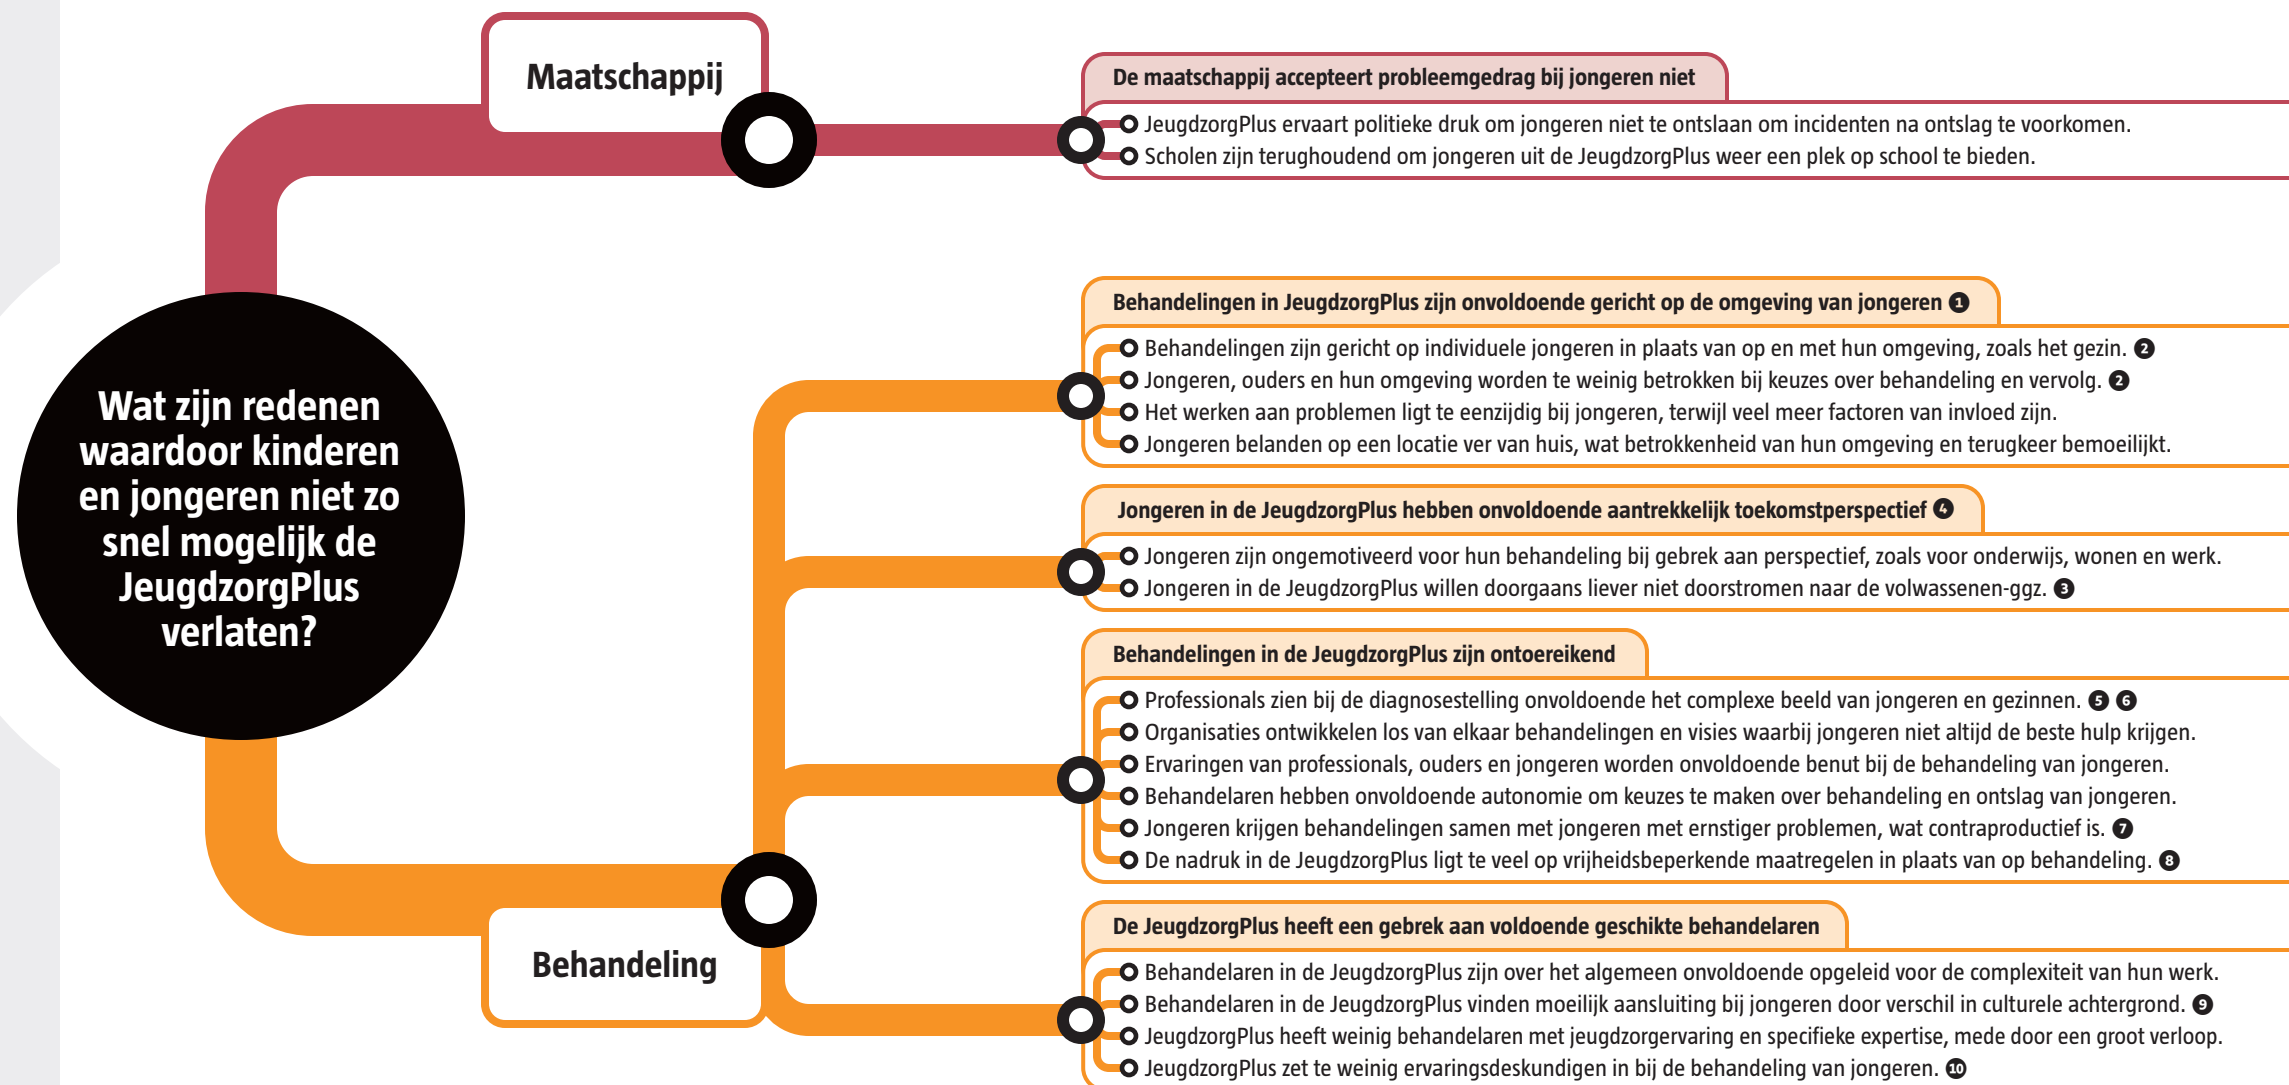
Wat zijn redenen waardoor kinderen en jongeren niet zo snel mogelijk de JeugdzorgPlus verlaten?

Maatschappij

De maatschappij accepteert probleemgedrag bij jongeren niet

JeugdzorgPlus ervaart politieke druk om jongeren niet te ontslaan om incidenten na ontslag te voorkomen.
Scholen zijn terughoudend om jongeren uit de JeugdzorgPlus weer een plek op school te bieden.

Behandeling

Behandelingen in JeugdzorgPlus zijn onvoldoende gericht op de omgeving van jongeren ❶

Behandelingen zijn gericht op individuele jongeren in plaats van op en met hun omgeving, zoals het gezin. ❷
Jongeren, ouders en hun omgeving worden te weinig betrokken bij keuzes over behandeling en vervolg. ❷
Het werken aan problemen ligt te eenzijdig bij jongeren, terwijl veel meer factoren van invloed zijn.
Jongeren belanden op een locatie ver van huis, wat betrokkenheid van hun omgeving en terugkeer bemoeilijkt.

Jongeren in de JeugdzorgPlus hebben onvoldoende aantrekkelijk toekomstperspectief ❹

Jongeren zijn ongemotiveerd voor hun behandeling bij gebrek aan perspectief, zoals voor onderwijs, wonen en werk.
Jongeren in de JeugdzorgPlus willen doorgaans liever niet doorstromen naar de volwassenen-ggz. ❸

Behandelingen in de JeugdzorgPlus zijn ontoereikend

Professionals zien bij de diagnosestelling onvoldoende het complexe beeld van jongeren en gezinnen. ❺ ❻
Organisaties ontwikkelen los van elkaar behandelingen en visies waarbij jongeren niet altijd de beste hulp krijgen.
Ervaringen van professionals, ouders en jongeren worden onvoldoende benut bij de behandeling van jongeren.
Behandelaren hebben onvoldoende autonomie om keuzes te maken over behandeling en ontslag van jongeren.
Jongeren krijgen behandelingen samen met jongeren met ernstiger problemen, wat contraproductief is. ❼
De nadruk in de JeugdzorgPlus ligt te veel op vrijheidsbeperkende maatregelen in plaats van op behandeling. ❽

De JeugdzorgPlus heeft een gebrek aan voldoende geschikte behandelaren

Behandelaren in de JeugdzorgPlus zijn over het algemeen onvoldoende opgeleid voor de complexiteit van hun werk.
Behandelaren in de JeugdzorgPlus vinden moeilijk aansluiting bij jongeren door verschil in culturele achtergrond. ❾
JeugdzorgPlus heeft weinig behandelaren met jeugdzorgervaring en specifieke expertise, mede door een groot verloop.
JeugdzorgPlus zet te weinig ervaringsdeskundigen in bij de behandeling van jongeren. ❿